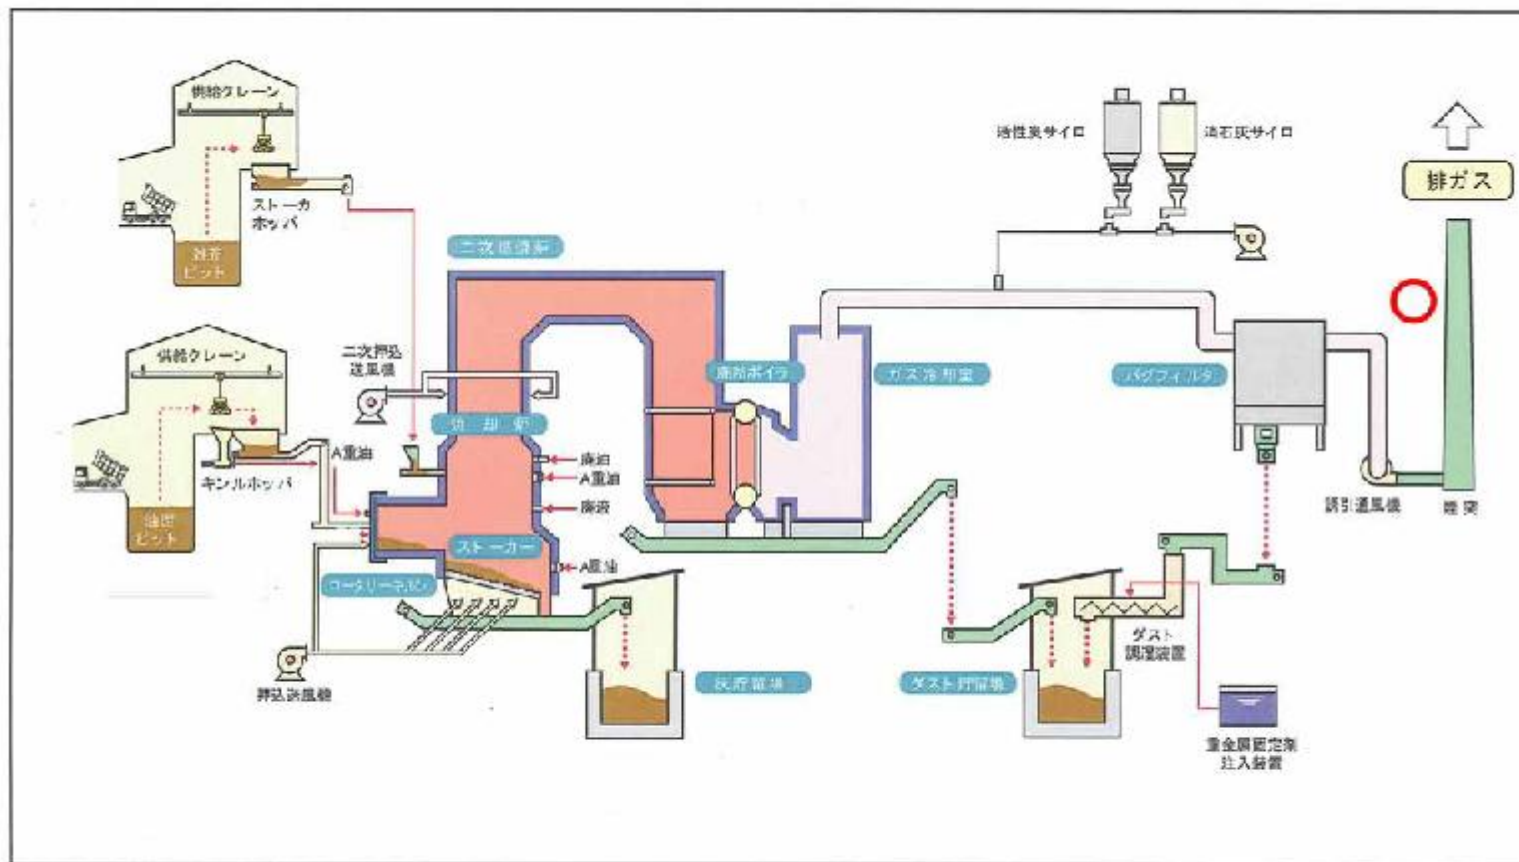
供給クレーン
ストーカホッパ
廃棄ピット
供給クレーン
キルンホッパ
油泥ピット
二次燃焼炉
二次押込送風機
燃却炉
A重油
廃油
A重油
廃液
ストーカー
A重油
ロータリーキルン
押込送風機
灰貯留場
廃熱ボイラ
ガス冷却室
活性炭サイロ
消石灰サイロ
排ガス
バグフィルタ
誘引通風機
煙突
ダスト調湿装置
ダスト貯留場
重金属固定剤注入装置